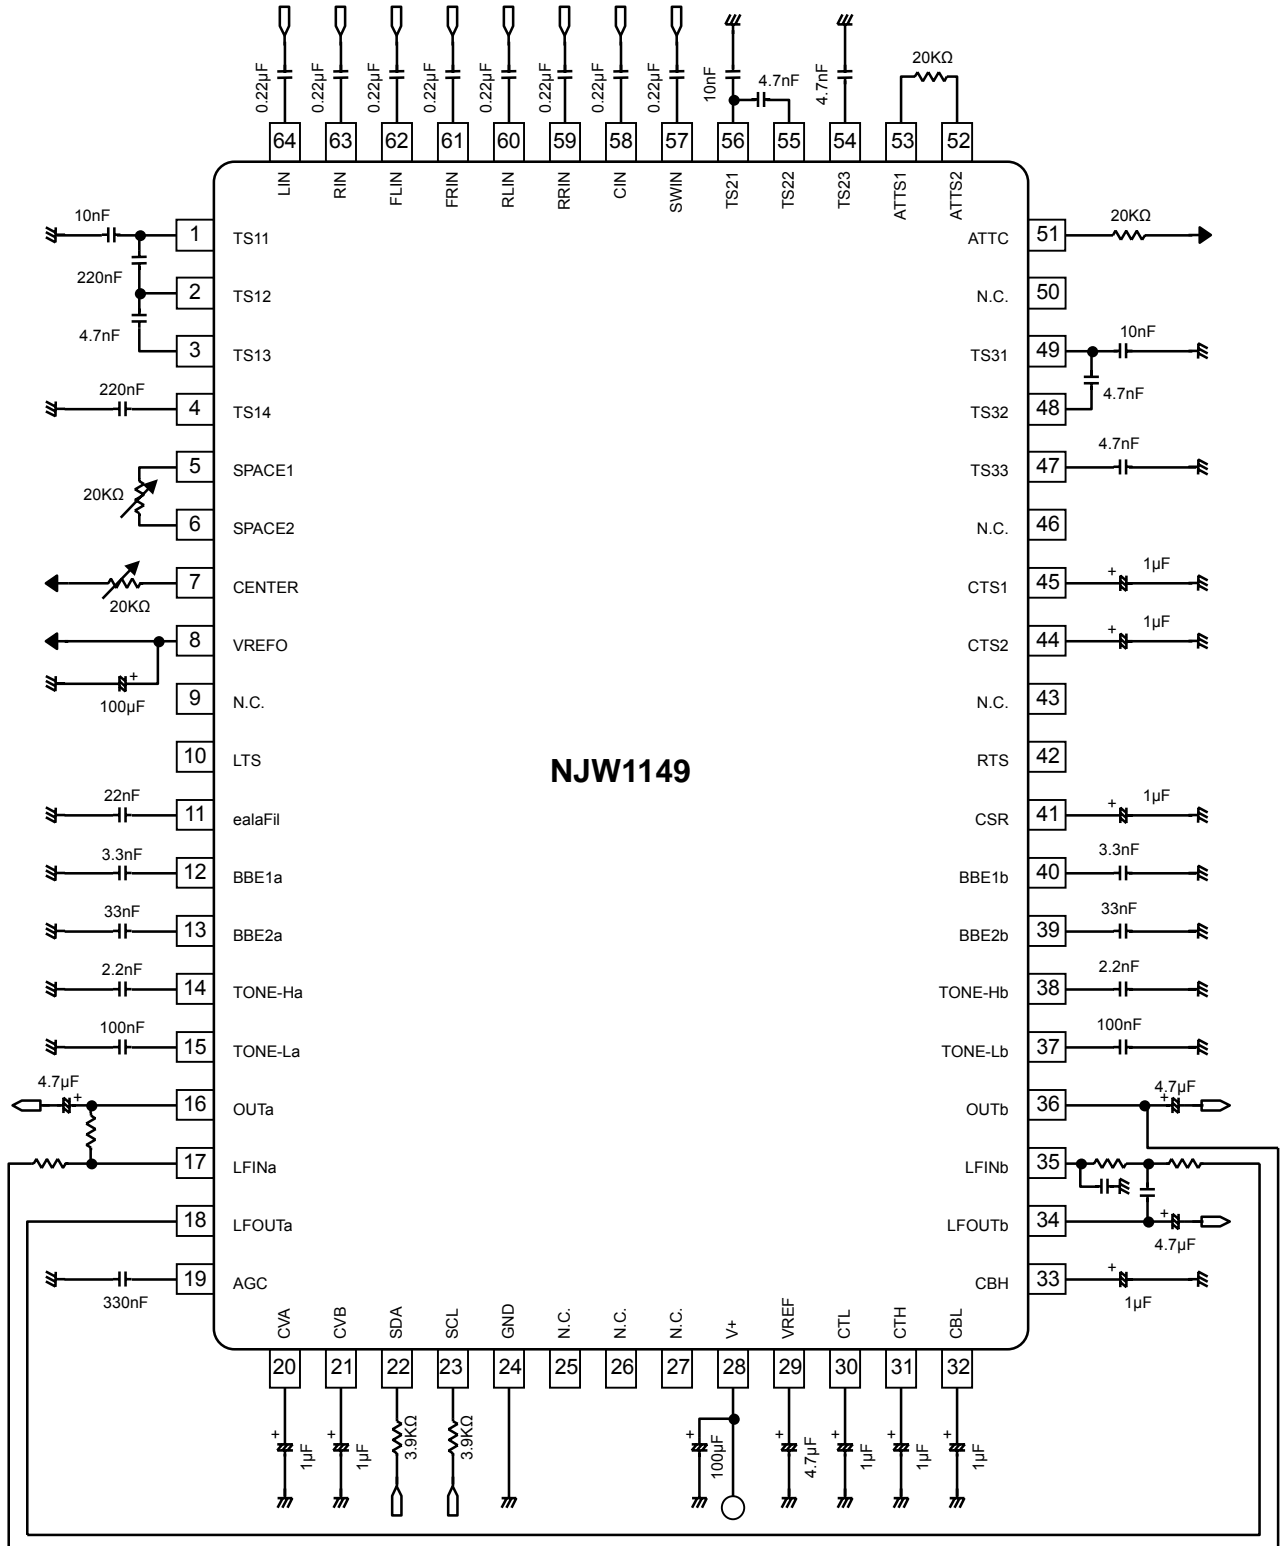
0.22μF 0.22μF 0.22μF 0.22μF 0.22μF 0.22μF 0.22μF 0.22μF 10nF 4.7nF 4.7nF 20KΩ

64 63 62 61 60 59 58 57 56 55 54 53 52

LIN RIN FLIN FRIN RLIN RRIN CIN SWIN TS21 TS22 TS23 ATTS1 ATTS2

10nF
1 TS11
220nF
2 TS12
4.7nF
3 TS13
220nF
4 TS14
5 SPACE1
20KΩ
6 SPACE2
7 CENTER
20KΩ
8 VREFO
100μF
9 N.C.
10 LTS
22nF
11 ealaFil
3.3nF
12 BBE1a
33nF
13 BBE2a
2.2nF
14 TONE-Ha
100nF
15 TONE-La
4.7μF
16 OUTa
17 LFINa
18 LFOUTa
19 AGC
330nF

NJW1149

20KΩ
ATTC 51
N.C. 50
10nF
TS31 49
4.7nF
TS32 48
4.7nF
TS33 47
N.C. 46
1μF
CTS1 45
1μF
CTS2 44
N.C. 43
RTS 42
1μF
CSR 41
3.3nF
BBE1b 40
33nF
BBE2b 39
2.2nF
TONE-Hb 38
100nF
TONE-Lb 37
4.7μF
OUTb 36
LFINb 35
LFOUTb 34
4.7μF
CBH 33
1μF

CVA CVB SDA SCL GND N.C. N.C. N.C. V+ VREF CTL CTH CBL

20 21 22 23 24 25 26 27 28 29 30 31 32

1μF 1μF 3.9KΩ 3.9KΩ 100μF 4.7μF 1μF 1μF 1μF